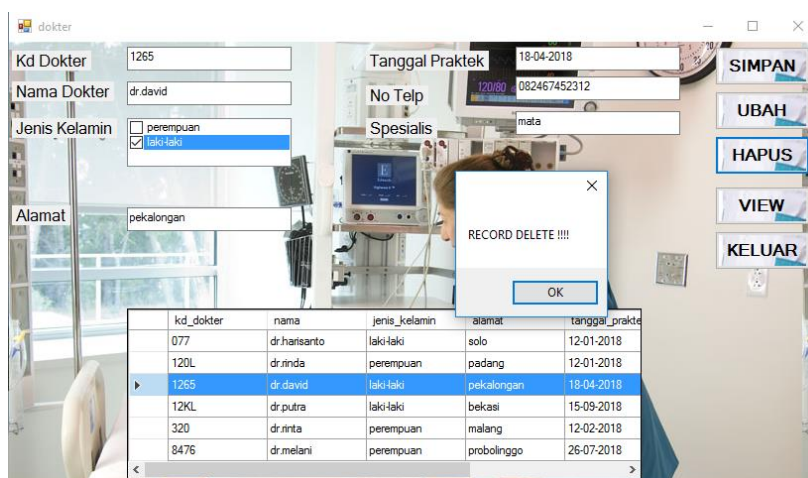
dokter

Kd Dokter 1265
Nama Dokter dr.david
Jenis Kelamin
perempuan
laki-laki

Alamat pekalongan

Tanggal Praktek 18-04-2018
No Telp 082467452312
Spesialis mata

SIMPAN
UBAH
HAPUS
VIEW
KELUAR

RECORD DELETE !!!!
OK

|  | kd_dokter | nama | jenis_kelamin | alamat | tanggal_prakte |
|---|---|---|---|---|---|
|  | 077 | dr.harisanto | laki-laki | solo | 12-01-2018 |
|  | 120L | dr.rinda | perempuan | padang | 12-01-2018 |
| ▸ | 1265 | dr.david | laki-laki | pekalongan | 18-04-2018 |
|  | 12KL | dr.putra | laki-laki | bekasi | 15-09-2018 |
|  | 320 | dr.rinta | perempuan | malang | 12-02-2018 |
|  | 8476 | dr.melani | perempuan | probolinggo | 26-07-2018 |